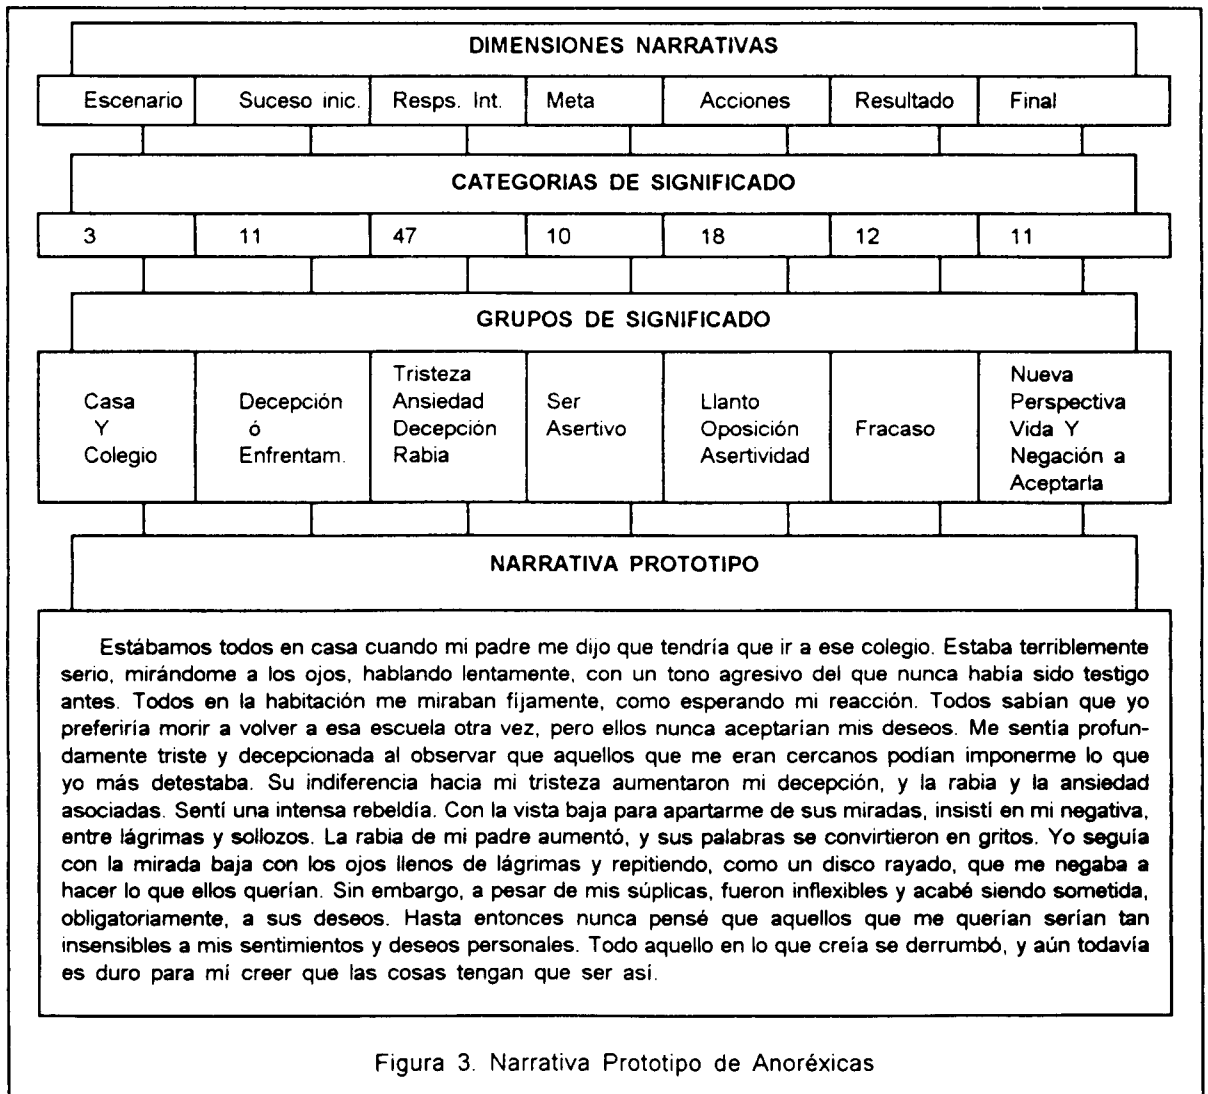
DIMENSIONES NARRATIVAS

| Escenario | Suceso inic. | Resps. Int. | Meta | Acciones | Resultado | Final |
|---|---|---|---|---|---|---|

CATEGORIAS DE SIGNIFICADO

| 3 | 11 | 47 | 10 | 18 | 12 | 11 |
|---|---|---|---|---|---|---|

GRUPOS DE SIGNIFICADO

| Casa Y Colegio | Decepción ó Enfrentam. | Tristeza Ansiedad Decepción Rabia | Ser Asertivo | Llanto Oposición Asertividad | Fracaso | Nueva Perspectiva Vida Y Negación a Aceptarla |
|---|---|---|---|---|---|---|

NARRATIVA PROTOTIPO

Estábamos todos en casa cuando mi padre me dijo que tendría que ir a ese colegio. Estaba terriblemente serio, mirándome a los ojos, hablando lentamente, con un tono agresivo del que nunca había sido testigo antes. Todos en la habitación me miraban fijamente, como esperando mi reacción. Todos sabían que yo preferiría morir a volver a esa escuela otra vez, pero ellos nunca aceptarían mis deseos. Me sentía profundamente triste y decepcionada al observar que aquellos que me eran cercanos podían imponerme lo que yo más detestaba. Su indiferencia hacia mi tristeza aumentaron mi decepción, y la rabia y la ansiedad asociadas. Sentí una intensa rebeldía. Con la vista baja para apartarme de sus miradas, insistí en mi negativa, entre lágrimas y sollozos. La rabia de mi padre aumentó, y sus palabras se convirtieron en gritos. Yo seguía con la mirada baja con los ojos llenos de lágrimas y repitiendo, como un disco rayado, que me negaba a hacer lo que ellos querían. Sin embargo, a pesar de mis súplicas, fueron inflexibles y acabé siendo sometida, obligatoriamente, a sus deseos. Hasta entonces nunca pensé que aquellos que me querían serían tan insensibles a mis sentimientos y deseos personales. Todo aquello en lo que creía se derrumbó, y aún todavía es duro para mí creer que las cosas tengan que ser así.

Figura 3. Narrativa Prototipo de Anoréxicas